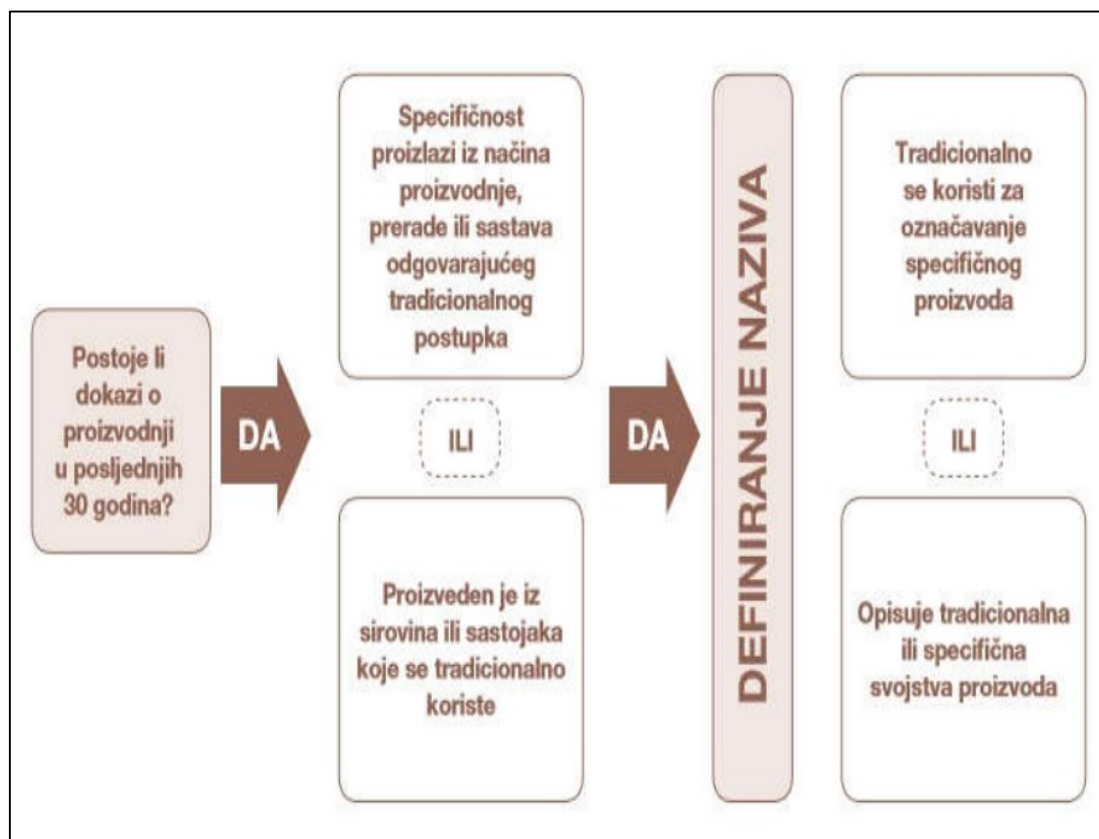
Postoje li dokazi o proizvodnji u posljednjih 30 godina?

DA

Specifičnost proizlazi iz načina proizvodnje, prerade ili sastava odgovarajućeg tradicionalnog postupka

ILI

Proizveden je iz sirovina ili sastojaka koje se tradicionalno koriste

DA

DEFINIRANJE NAZIVA

Tradicionalno se koristi za označavanje specifičnog proizvoda

ILI

Opisuje tradicionalna ili specifična svojstva proizvoda